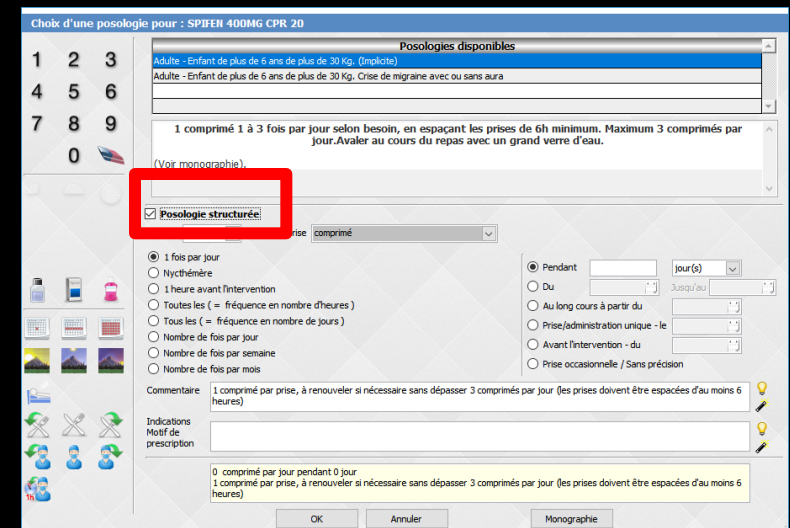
Choix d'une posologie pour : SPIFEN 400MG CPR 20

1 2 3
4 5 6
7 8 9
0

| Posologies disponibles |
|---|
| Adulte - Enfant de plus de 6 ans de plus de 30 Kg. (Implicite) |
| Adulte - Enfant de plus de 6 ans de plus de 30 Kg. Crise de migraine avec ou sans aura |

1 comprimé 1 à 3 fois par jour selon besoin, en espaçant les prises de 6h minimum. Maximum 3 comprimés par jour.Avaler au cours du repas avec un grand verre d'eau.

(Voir monographie).

Posologie structurée

rise comprimé

1 fois par jour
Nycthémère
1 heure avant l'intervention
Toutes les ( = fréquence en nombre d'heures )
Tous les ( = fréquence en nombre de jours )
Nombre de fois par jour
Nombre de fois par semaine
Nombre de fois par mois

Pendant jour(s)
Du Jusqu'au
Au long cours à partir du
Prise/administration unique - le
Avant l'intervention - du
Prise occasionnelle / Sans précision

Commentaire 1 comprimé par prise, à renouveler si nécessaire sans dépasser 3 comprimés par jour (les prises doivent être espacées d'au moins 6 heures)

Indications
Motif de prescription

0 comprimé par jour pendant 0 jour
1 comprimé par prise, à renouveler si nécessaire sans dépasser 3 comprimés par jour (les prises doivent être espacées d'au moins 6 heures)

OK Annuler Monographie